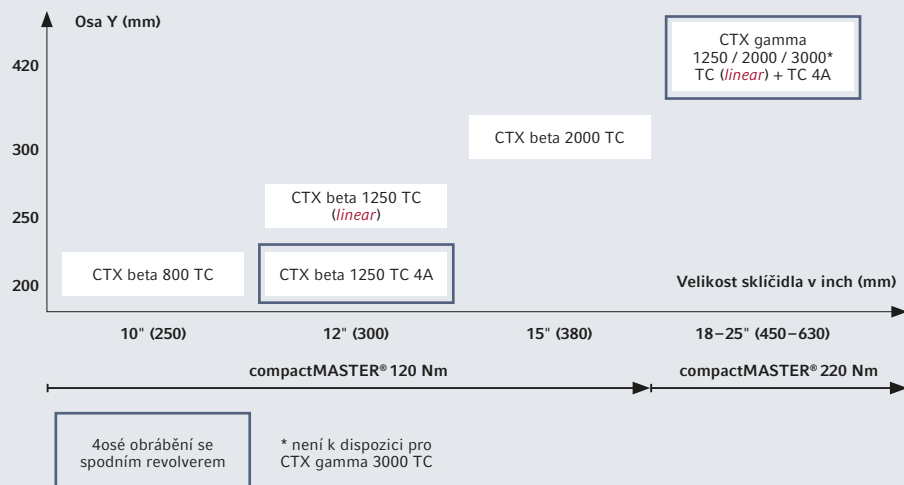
Osa Y (mm)

420

300

250

200

CTX gamma 1250 / 2000 / 3000* TC (*linear*) + TC 4A

CTX beta 2000 TC

CTX beta 1250 TC (*linear*)

CTX beta 800 TC

CTX beta 1250 TC 4A

Velikost sklíčidla v inch (mm)

10" (250)

12" (300)

15" (380)

18–25" (450–630)

compactMASTER® 120 Nm

compactMASTER® 220 Nm

4osé obrábění se spodním revolverem

* není k dispozici pro CTX gamma 3000 TC